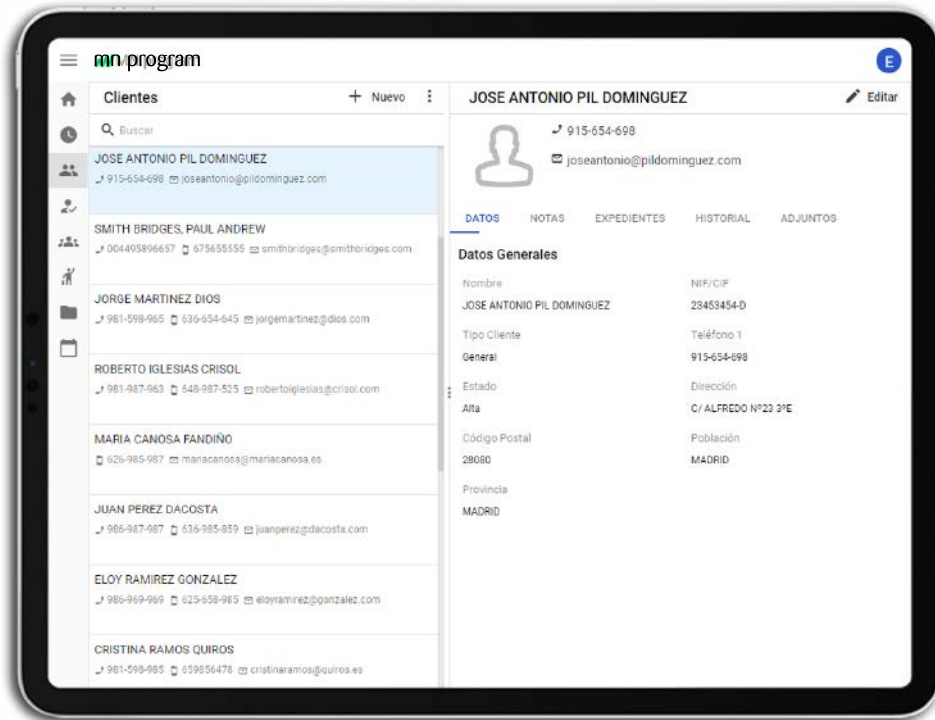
mn program

E

Clientes

+ Nuevo

Buscar

JOSE ANTONIO PIL DOMINGUEZ
915-654-698 joseantonio@pildominguez.com

SMITH BRIDGES, PAUL ANDREW
004405896657 675655555 smithbridges@smithbridges.com

JORGE MARTINEZ DIOS
981-598-965 636-654-645 jorgemartinez@dios.com

ROBERTO IGLESIAS CRISOL
981-987-963 648-987-525 robertoiglesias@crisol.com

MARIA CANOSA FANDIÑO
626-985-987 mariacanosa@mariacanosa.es

JUAN PEREZ DACOSTA
986-987-987 636-985-859 juanperez@dacosta.com

ELOY RAMIREZ GONZALEZ
986-969-969 625-658-985 eloyramirez@gonzalez.com

CRISTINA RAMOS QUIROS
981-598-985 659856478 cristinaramos@quiros.es

JOSE ANTONIO PIL DOMINGUEZ

Editar

915-654-698

joseantonio@pildominguez.com

DATOS NOTAS EXPEDIENTES HISTORIAL ADJUNTOS

Datos Generales

| Nombre | NIF/CIF |
|---|---|
| JOSE ANTONIO PIL DOMINGUEZ | 23453454-D |
| Tipo Cliente | Teléfono 1 |
| General | 915-654-698 |
| Estado | Dirección |
| Alta | C/ ALFREDO Nº23 3ºE |
| Código Postal | Población |
| 28080 | MADRID |
| Provincia | |
| MADRID | |